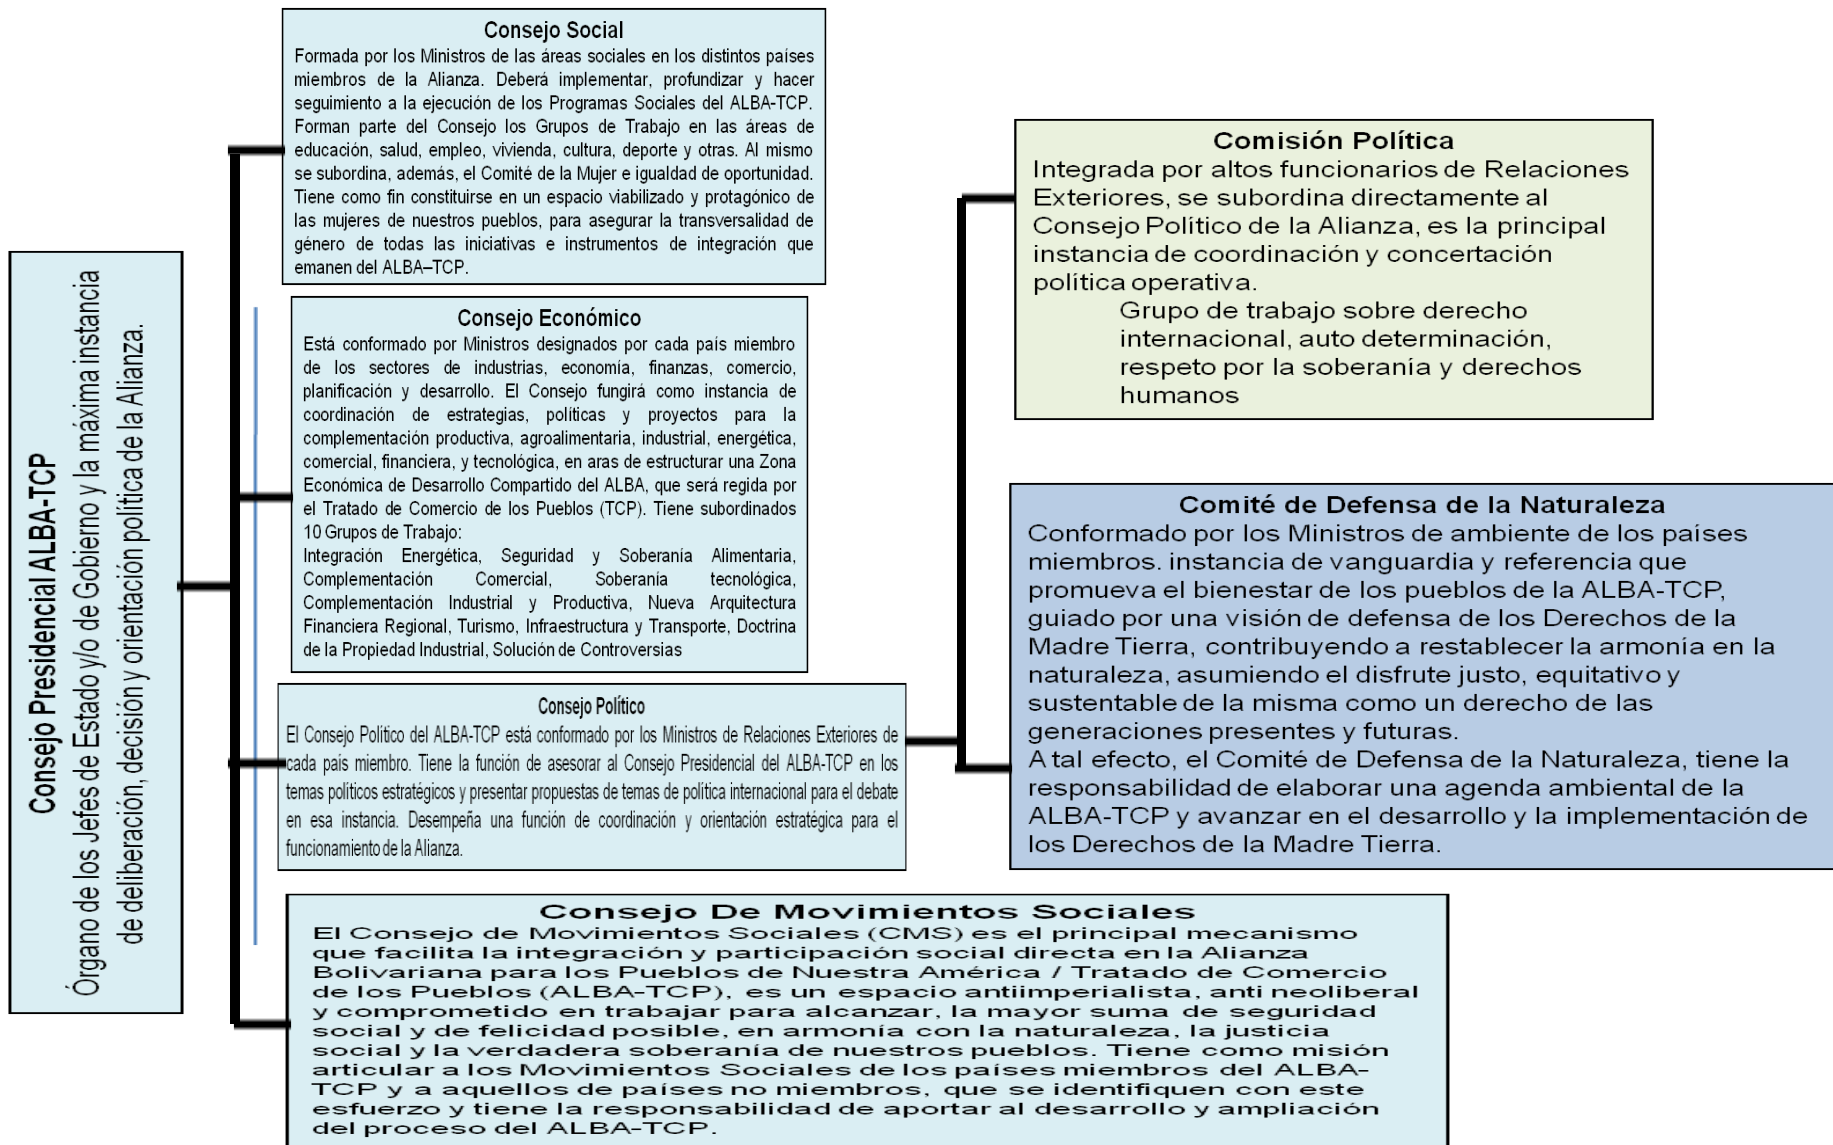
Consejo Presidencial ALBA-TCP
Órgano de los Jefes de Estado y/o de Gobierno y la máxima instancia de deliberación, decisión y orientación política de la Alianza.

Consejo Social
Formada por los Ministros de las áreas sociales en los distintos países miembros de la Alianza. Deberá implementar, profundizar y hacer seguimiento a la ejecución de los Programas Sociales del ALBA-TCP. Forman parte del Consejo los Grupos de Trabajo en las áreas de educación, salud, empleo, vivienda, cultura, deporte y otras. Al mismo se subordina, además, el Comité de la Mujer e igualdad de oportunidad. Tiene como fin constituirse en un espacio viabilizado y protagónico de las mujeres de nuestros pueblos, para asegurar la transversalidad de género de todas las iniciativas e instrumentos de integración que emanen del ALBA–TCP.

Consejo Económico
Está conformado por Ministros designados por cada país miembro de los sectores de industrias, economía, finanzas, comercio, planificación y desarrollo. El Consejo fungirá como instancia de coordinación de estrategias, políticas y proyectos para la complementación productiva, agroalimentaria, industrial, energética, comercial, financiera, y tecnológica, en aras de estructurar una Zona Económica de Desarrollo Compartido del ALBA, que será regida por el Tratado de Comercio de los Pueblos (TCP). Tiene subordinados 10 Grupos de Trabajo:
Integración Energética, Seguridad y Soberanía Alimentaria, Complementación Comercial, Soberanía tecnológica, Complementación Industrial y Productiva, Nueva Arquitectura Financiera Regional, Turismo, Infraestructura y Transporte, Doctrina de la Propiedad Industrial, Solución de Controversias

Consejo Político
El Consejo Político del ALBA-TCP está conformado por los Ministros de Relaciones Exteriores de cada país miembro. Tiene la función de asesorar al Consejo Presidencial del ALBA-TCP en los temas políticos estratégicos y presentar propuestas de temas de política internacional para el debate en esa instancia. Desempeña una función de coordinación y orientación estratégica para el funcionamiento de la Alianza.

Consejo De Movimientos Sociales
El Consejo de Movimientos Sociales (CMS) es el principal mecanismo que facilita la integración y participación social directa en la Alianza Bolivariana para los Pueblos de Nuestra América / Tratado de Comercio de los Pueblos (ALBA-TCP), es un espacio antiimperialista, anti neoliberal y comprometido en trabajar para alcanzar, la mayor suma de seguridad social y de felicidad posible, en armonía con la naturaleza, la justicia social y la verdadera soberanía de nuestros pueblos. Tiene como misión articular a los Movimientos Sociales de los países miembros del ALBA-TCP y a aquellos de países no miembros, que se identifiquen con este esfuerzo y tiene la responsabilidad de aportar al desarrollo y ampliación del proceso del ALBA-TCP.

Comisión Política
Integrada por altos funcionarios de Relaciones Exteriores, se subordina directamente al Consejo Político de la Alianza, es la principal instancia de coordinación y concertación política operativa.
Grupo de trabajo sobre derecho internacional, auto determinación, respeto por la soberanía y derechos humanos

Comité de Defensa de la Naturaleza
Conformado por los Ministros de ambiente de los países miembros. instancia de vanguardia y referencia que promueva el bienestar de los pueblos de la ALBA-TCP, guiado por una visión de defensa de los Derechos de la Madre Tierra, contribuyendo a restablecer la armonía en la naturaleza, asumiendo el disfrute justo, equitativo y sustentable de la misma como un derecho de las generaciones presentes y futuras.
A tal efecto, el Comité de Defensa de la Naturaleza, tiene la responsabilidad de elaborar una agenda ambiental de la ALBA-TCP y avanzar en el desarrollo y la implementación de los Derechos de la Madre Tierra.